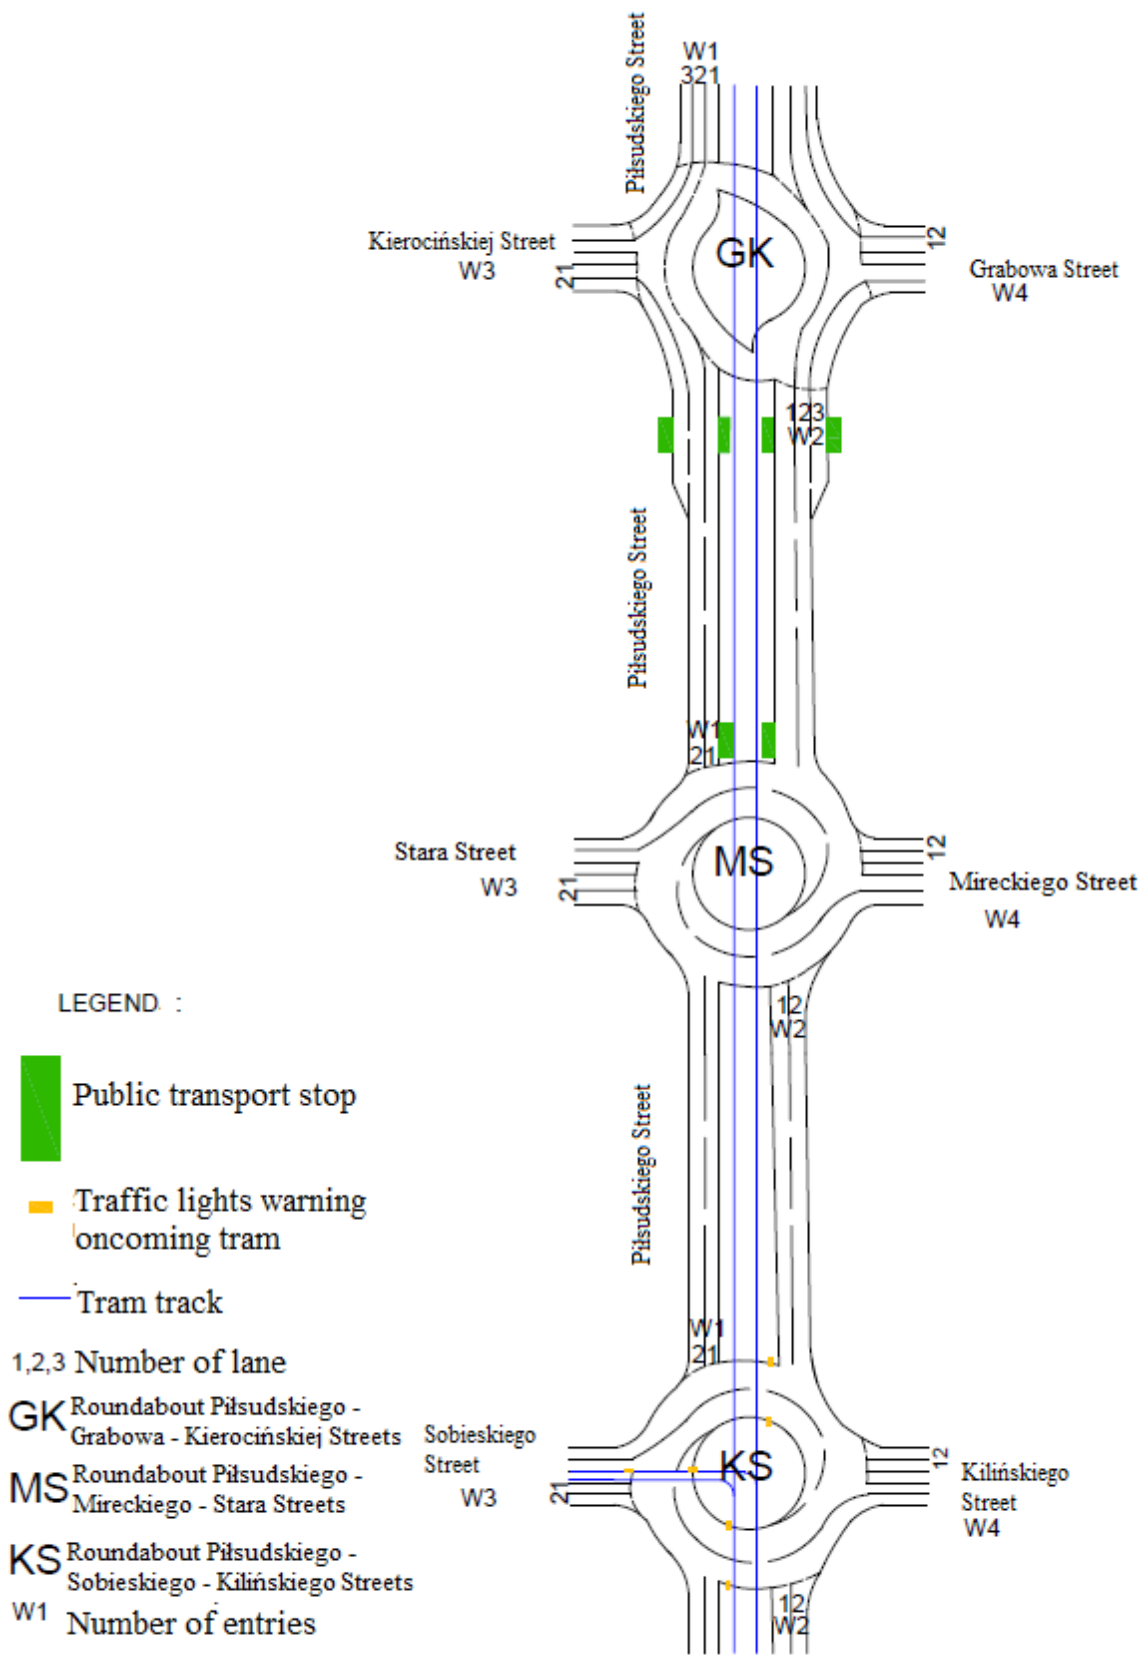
Piłsudskiego Street

W1
321

Kierocińskiej Street
W3

21

GK

12

Grabowa Street
W4

123
W2

Piłsudskiego Street

W1
21

Stara Street
W3

21

MS

12

Mireckiego Street
W4

12
W2

LEGEND :

Public transport stop

Traffic lights warning oncoming tram

Tram track

1,2,3 Number of lane

GK Roundabout Piłsudskiego - Grabowa - Kierocińskiej Streets

MS Roundabout Piłsudskiego - Mireckiego - Stara Streets

KS Roundabout Piłsudskiego - Sobieskiego - Kilińskiego Streets

W1 Number of entries

Piłsudskiego Street

W1
21

Sobieskiego Street
W3

21

KS

12

Kilińskiego Street
W4

12
W2